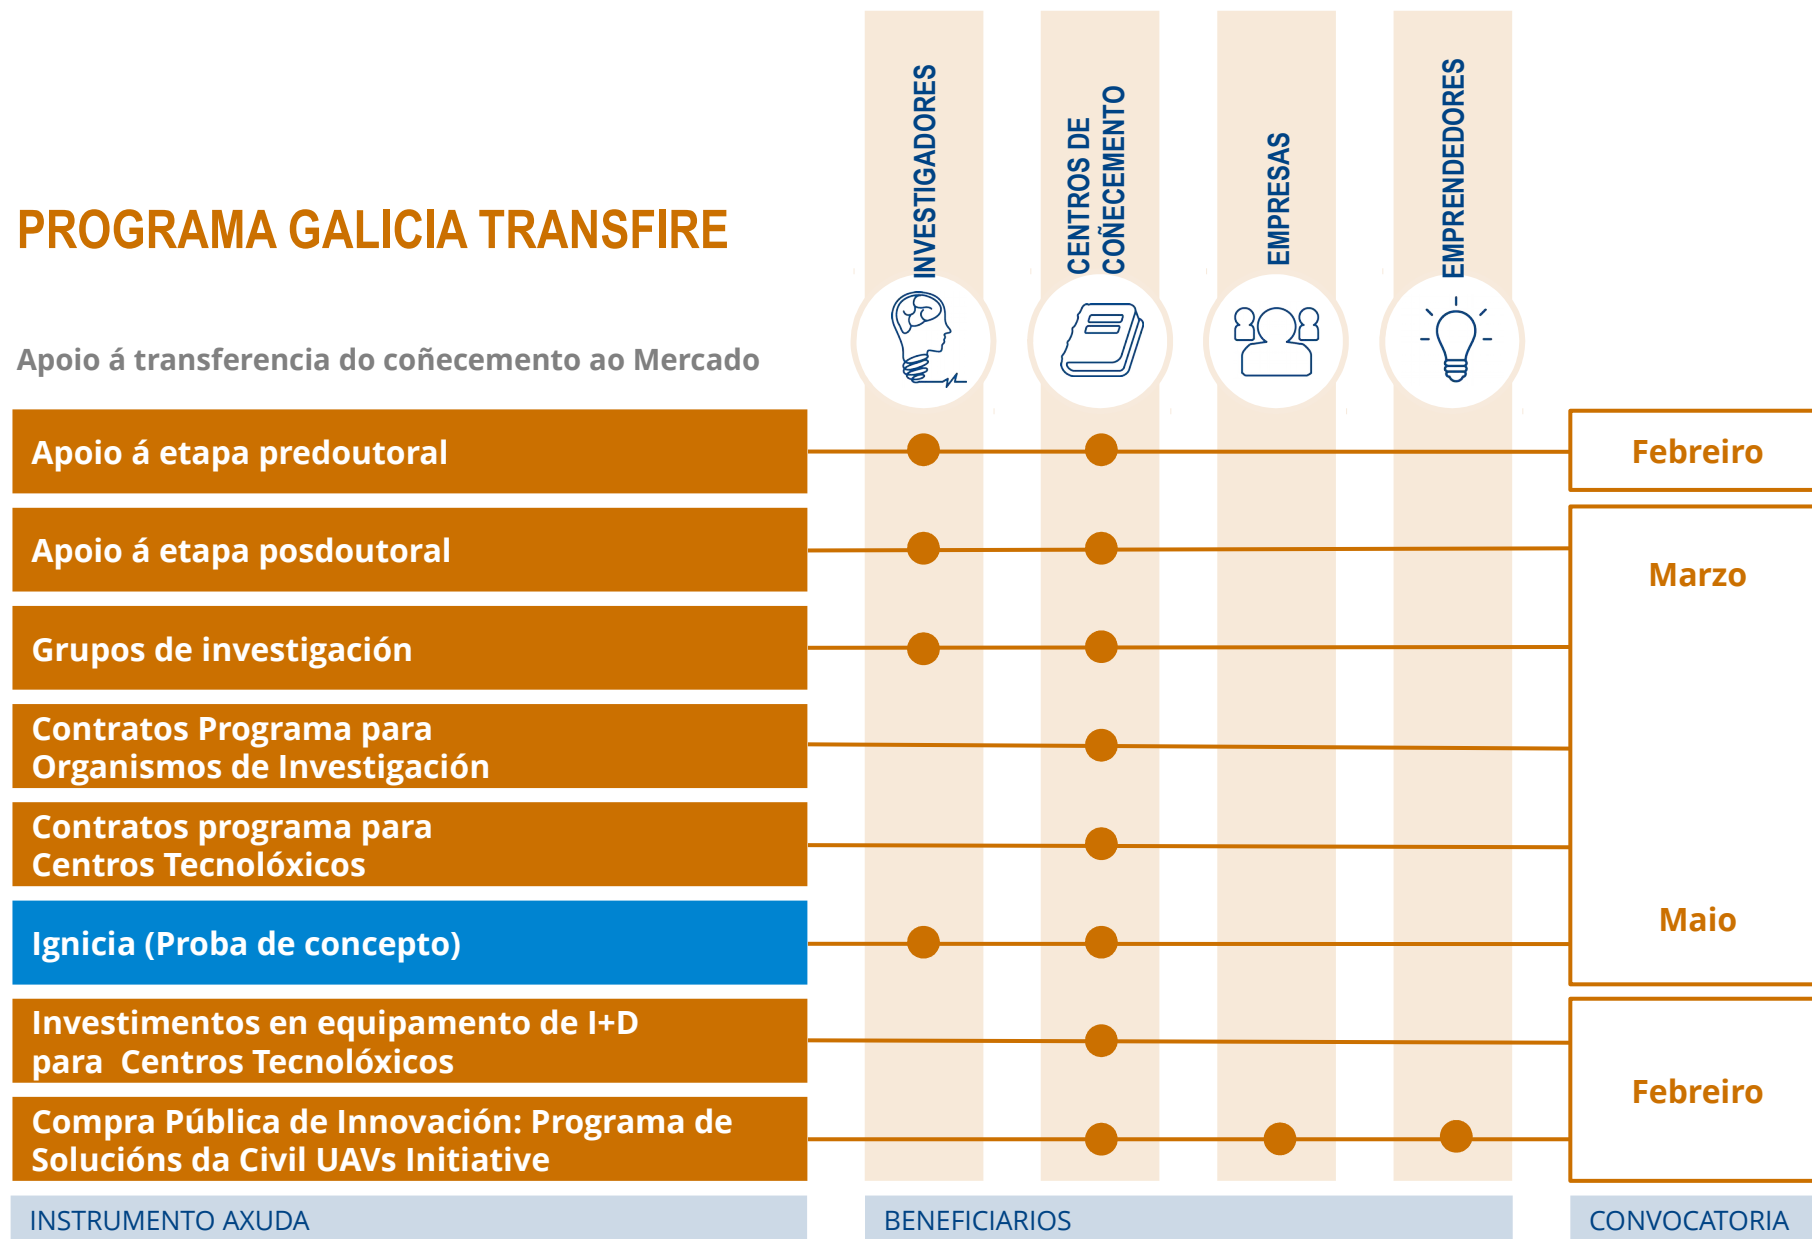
PROGRAMA GALICIA TRANSFIRE

Apoio á transferencia do coñecemento ao Mercado

INVESTIGADORES

CENTROS DE COÑECEMENTO

EMPRESAS

EMPRENDEDORES

Apoio á etapa predoutoral

Febreiro

Apoio á etapa posdoutoral

Marzo

Grupos de investigación

Contratos Programa para Organismos de Investigación

Contratos programa para Centros Tecnolóxicos

Ignicia (Proba de concepto)

Maio

Investimentos en equipamento de I+D para Centros Tecnolóxicos

Febreiro

Compra Pública de Innovación: Programa de Solucións da Civil UAVs Initiative

INSTRUMENTO AXUDA

BENEFICIARIOS

CONVOCATORIA